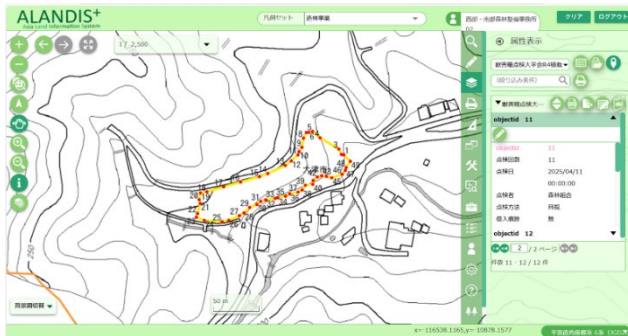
ALANDIS+
Area Local Information System

凡例セット 森林事業

西部・水部森林整備事務所
02

クリア ログアウト

1 / 2,500

属性表示

獣害対策侵入防止柵点検

(絞り込み条件)

獣害対策侵入...

objectid 11

objectid 11
点検回数 11
点検日 2025/04/11
00:00:00
点検者 森林組合
点検方法 目視
侵入痕跡 無

objectid 12

2 / 2ページ

件数 11 - 12 / 12 件

1
2
3
4
5
6
7
8
9
10
11
12
13
14
15
16
17
18
19
20
21
22
23
24
25
26
27
28
29
30
31
32
33
34
35
36
37
38
39
40
41
42
43
44
45
46
47
48

250

50 m

地図切替

x=-116538.1165,y=-10876.1577

平面直角座標系 第5系 (JGD2011)